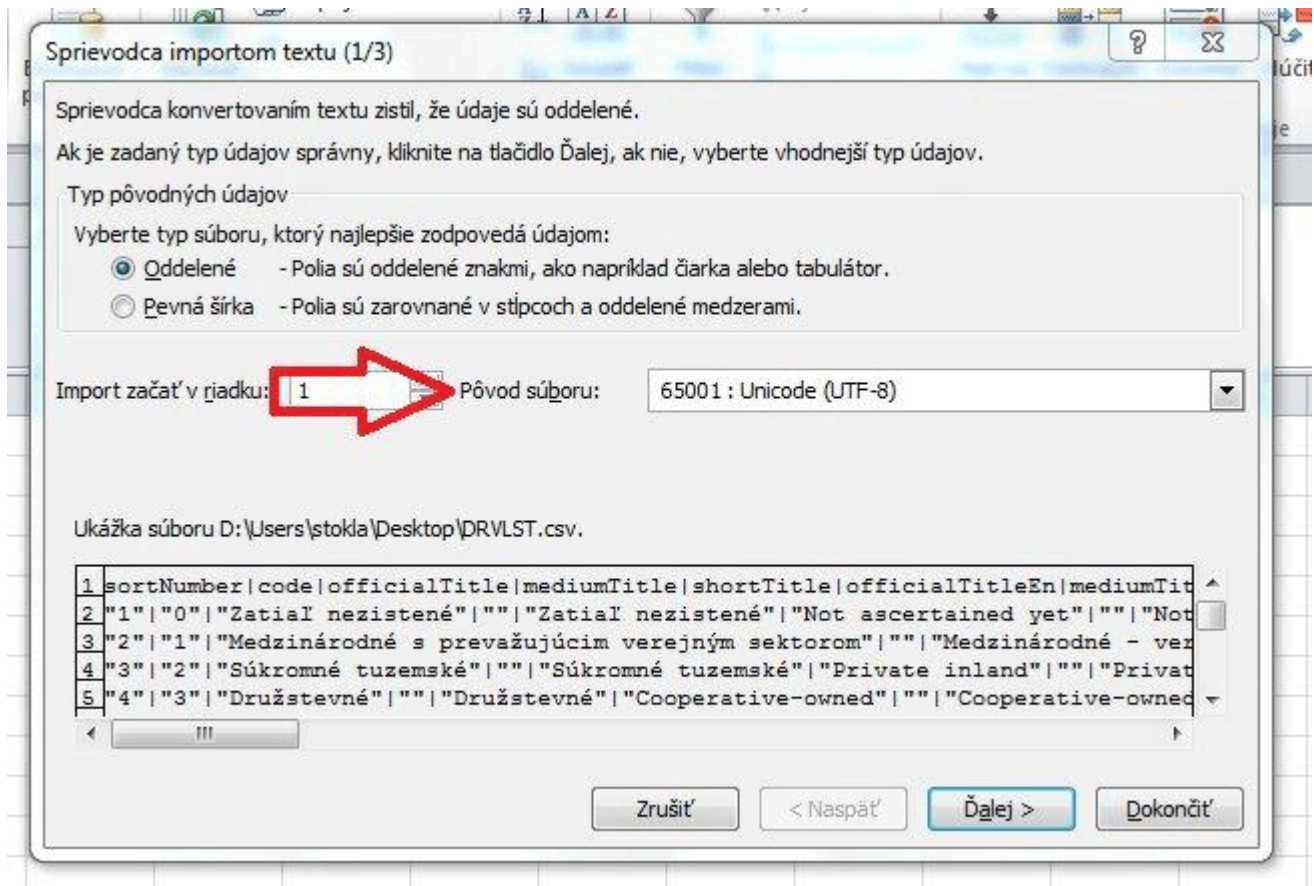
Sprievodca importom textu (1/3)

?

Sprievodca konvertovaním textu zistil, že údaje sú oddelené.

Ak je zadaný typ údajov správny, kliknite na tlačidlo Ďalej, ak nie, vyberte vhodnejší typ údajov.

Typ pôvodných údajov

Vyberte typ súboru, ktorý najlepšie zodpovedá údajom:

Oddelené - Polia sú oddelené znakmi, ako napríklad čiarka alebo tabulátor.

Pevná šírka - Polia sú zarovnané v stĺpcoch a oddelené medzerami.

Import začať v riadku: 1

Pôvod súboru: 65001 : Unicode (UTF-8)

Ukážka súboru D:\Users\stokla\Desktop\DRVLST.csv.

1 sortNumber|code|officialTitle|mediumTitle|shortTitle|officialTitleEn|mediumTit
2 "1"|"0"|"Zatiaľ nezistené"|""|"Zatiaľ nezistené"|"Not ascertained yet"|""|"Not
3 "2"|"1"|"Medzinárodné s prevažujúcim verejným sektorom"|""|"Medzinárodné - ver
4 "3"|"2"|"Súkromné tuzemské"|""|"Súkromné tuzemské"|"Private inland"|""|"Privat
5 "4"|"3"|"Družstevné"|""|"Družstevné"|"Cooperative-owned"|""|"Cooperative-owned

Zrušiť

< Naspäť

Ďalej >

Dokončiť

lúčit